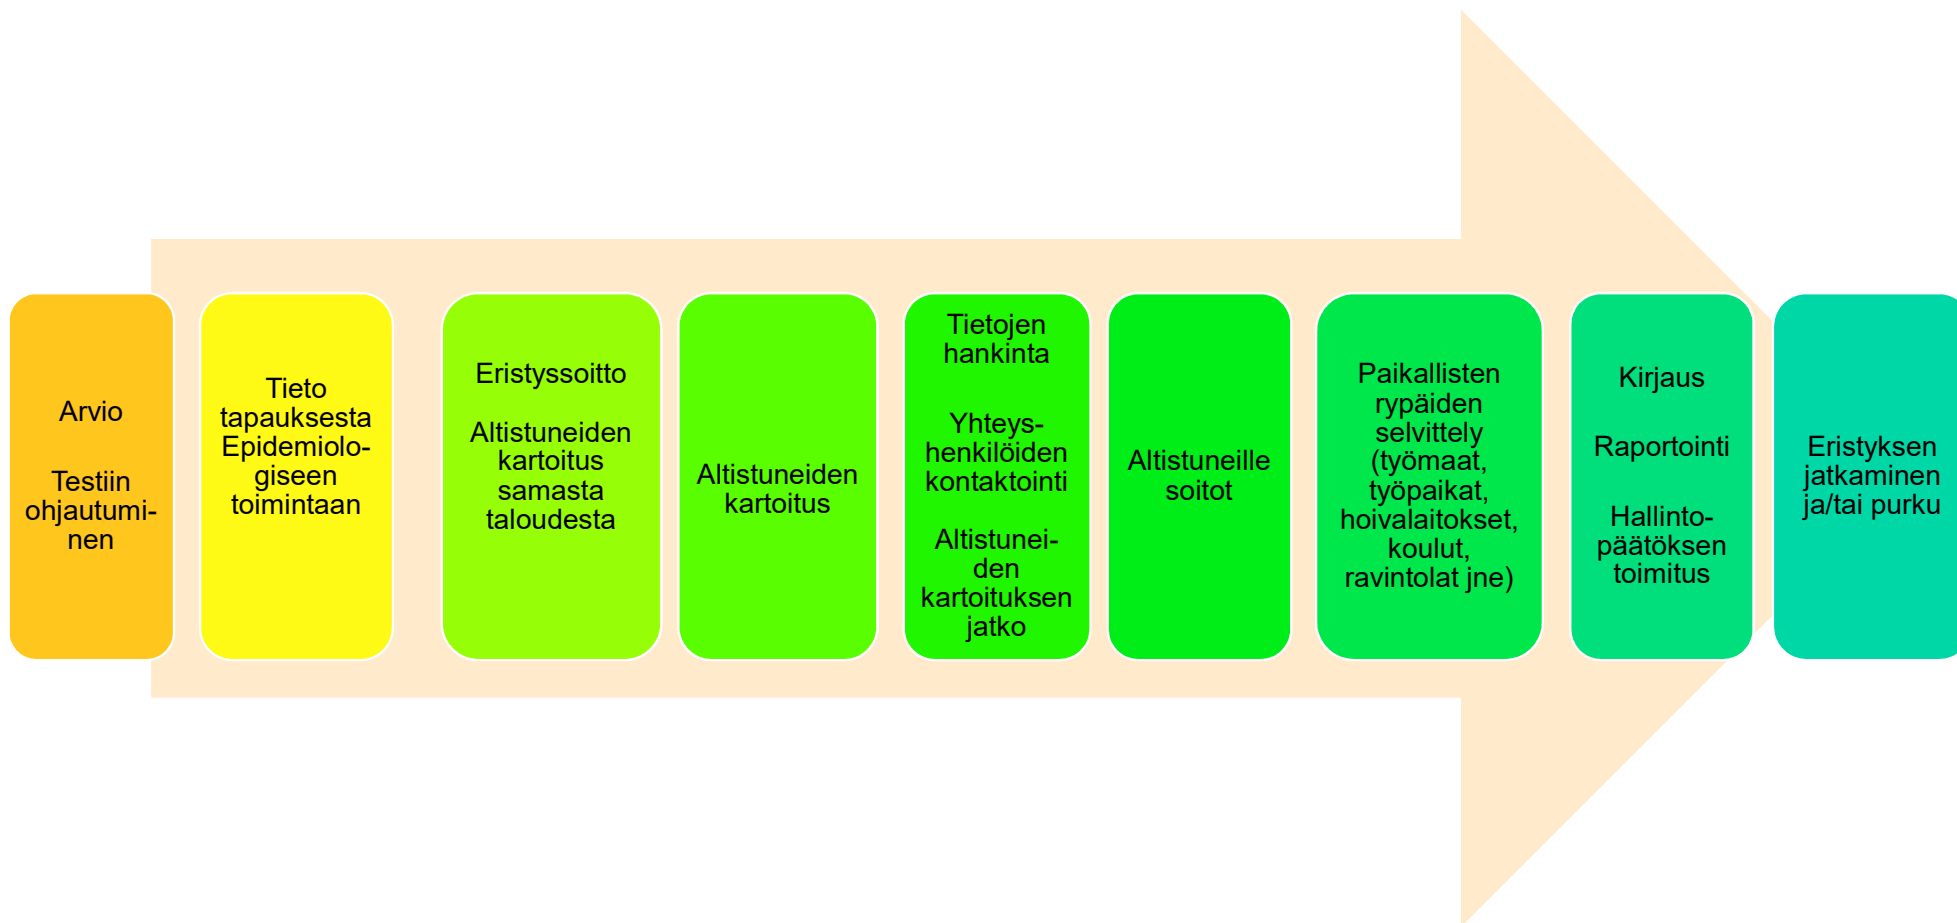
Arvio

Testiin ohjautuminen

Tieto tapauksesta Epidemiologiseen toimintaan

Eristyssoitto

Altistuneiden kartoitus samasta taloudesta

Altistuneiden kartoitus

Tietojen hankinta

Yhteyshenkilöiden kontaktointi

Altistuneiden kartoituksen jatko

Altistuneille soitot

Paikallisten rypäiden selvittely (työmaat, työpaikat, hoivalaitokset, koulut, ravintolat jne)

Kirjaus

Raportointi

Hallintopäätöksen toimitus

Eristyksen jatkaminen ja/tai purku